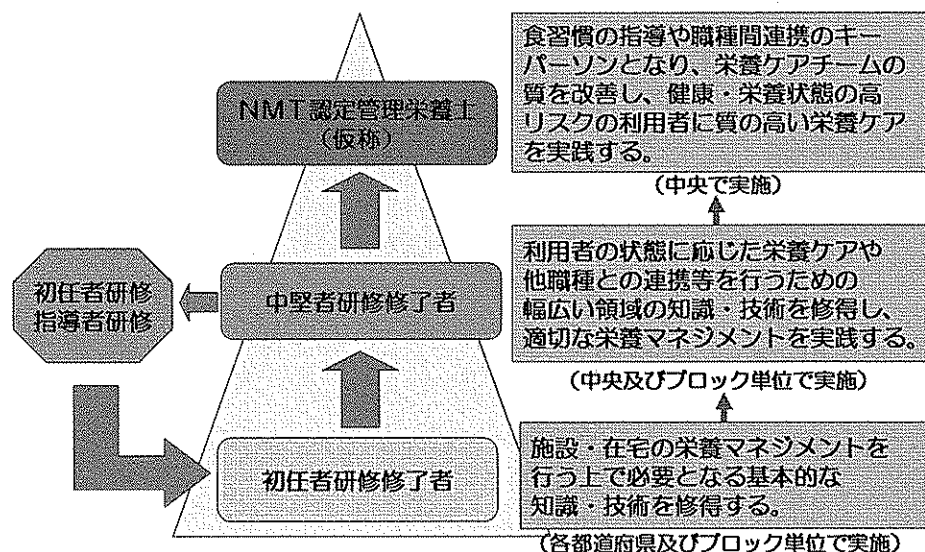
NMT認定管理栄養士
（仮称）

食習慣の指導や職種間連携のキーパーソンとなり、栄養ケアチームの質を改善し、健康・栄養状態の高リスクの利用者に質の高い栄養ケアを実践する。

（中央で実施）

初任者研修
指導者研修

中堅者研修修了者

利用者の状態に応じた栄養ケアや他職種との連携等を行うための幅広い領域の知識・技術を修得し、適切な栄養マネジメントを実践する。

（中央及びブロック単位で実施）

初任者研修修了者

施設・在宅の栄養マネジメントを行う上で必要となる基本的な知識・技術を修得する。

（各都道府県及びブロック単位で実施）